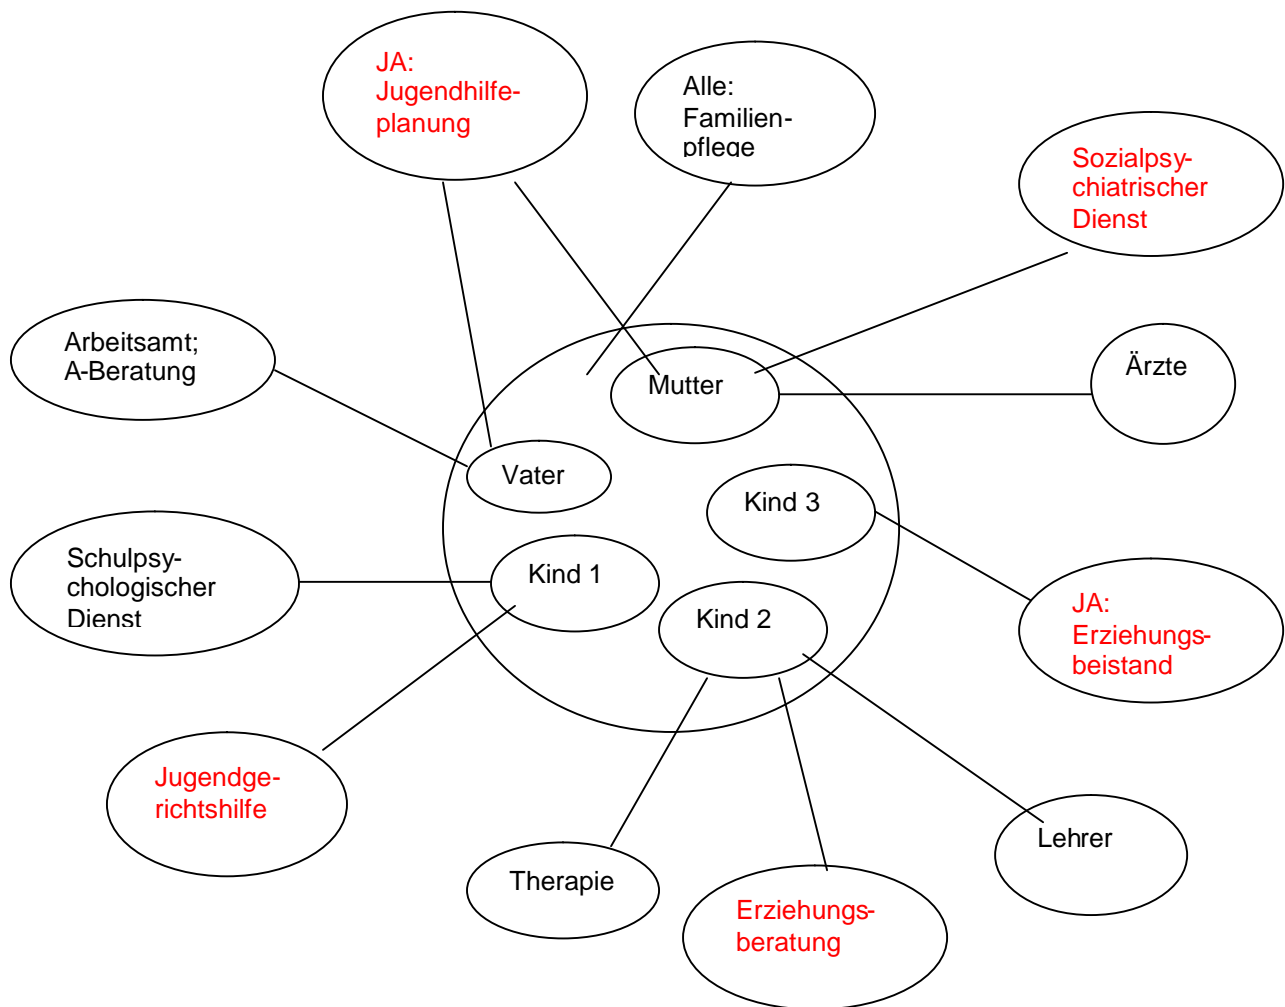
JA: Jugendhilfeplanung

Alle: Familienpflege

Sozialpsychiatrischer Dienst

Arbeitsamt; A-Beratung

Mutter

Ärzte

Vater

Kind 3

Schulpsychologischer Dienst

Kind 1

Kind 2

JA: Erziehungsbeistand

Jugendgerichtshilfe

Lehrer

Therapie

Erziehungsberatung